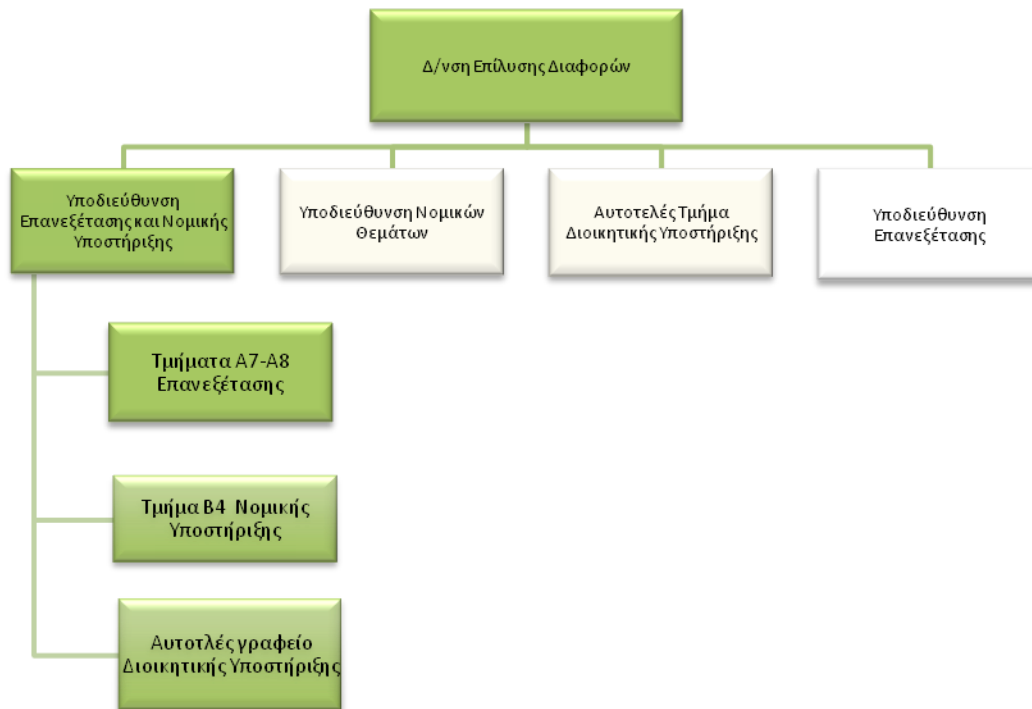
Δ/νση Επίλυσης Διαφορών

Υποδιεύθυνση Επανεξέτασης και Νομικής Υποστήριξης

Υποδιεύθυνση Νομικών Θεμάτων

Αυτοτελές Τμήμα Διοικητικής Υποστήριξης

Υποδιεύθυνση Επανεξέτασης

Τμήματα Α7-Α8 Επανεξέτασης

Τμήμα Β4 Νομικής Υποστήριξης

Αυτοτλές γραφείο Διοικητικής Υποστήριξης